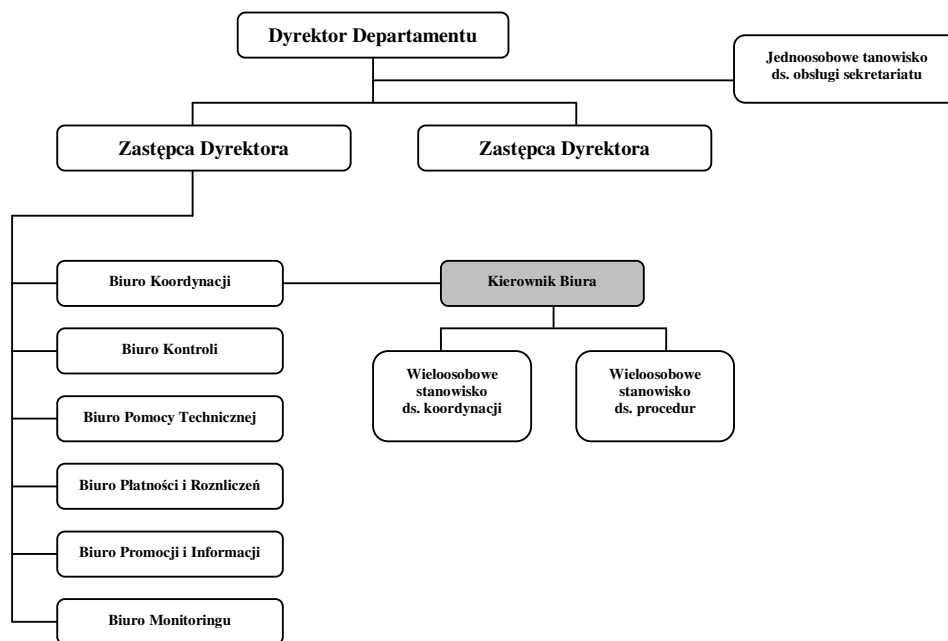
Dyrektor Departamentu

Jednoosobowe tanowisko ds. obsługi sekretariatu

Zastępca Dyrektora

Zastępca Dyrektora

Biuro Koordynacji

Kierownik Biura

Wieloosobowe stanowisko ds. koordynacji

Wieloosobowe stanowisko ds. procedur

Biuro Kontroli

Biuro Pomocy Technicznej

Biuro Płatności i Roznliczeń

Biuro Promocji i Informacji

Biuro Monitoringu